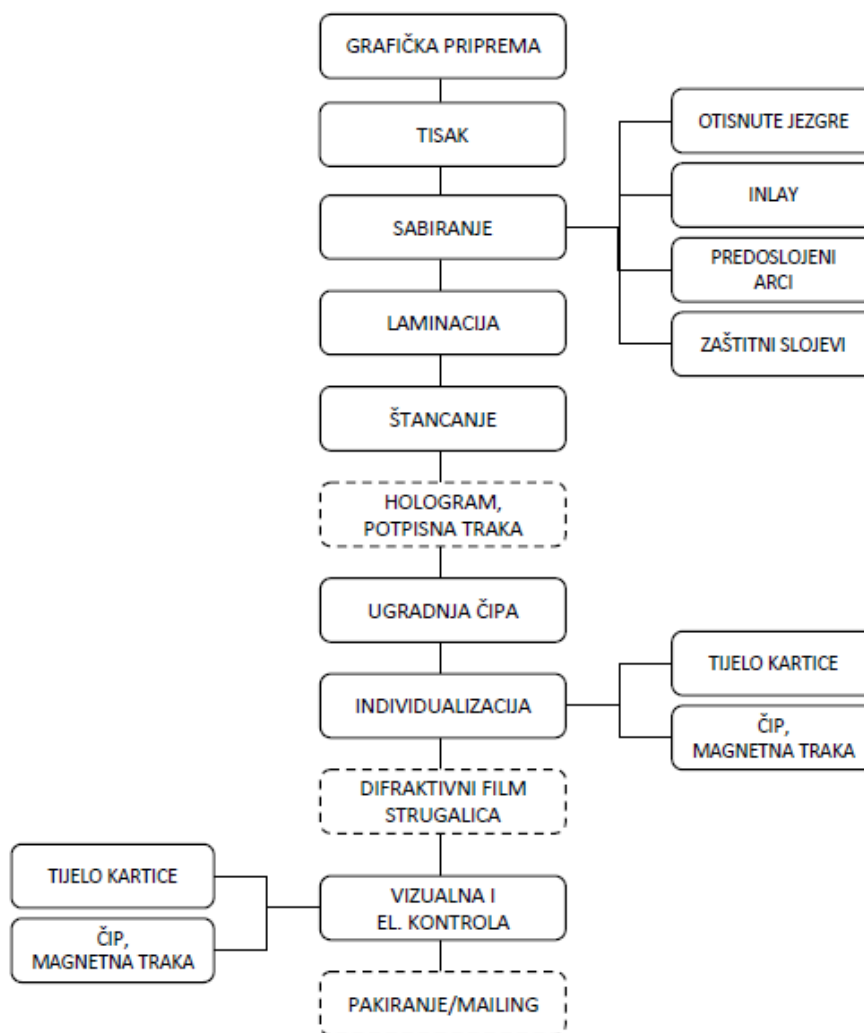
GRAFIČKA PRIPREMA

TISAK

SABIRANJE

OTISNUTE JEZGRE

INLAY

PREDOSLOJENI ARCI

ZAŠTITNI SLOJEVI

LAMINACIJA

ŠTANCANJE

HOLOGRAM, POTPISNA TRAKA

UGRADNJA ČIPA

INDIVIDUALIZACIJA

TIJELO KARTICE

ČIP, MAGNETNA TRAKA

DIFRAKTIVNI FILM STRUGALICA

TIJELO KARTICE

ČIP, MAGNETNA TRAKA

VIZUALNA I EL. KONTROLA

PAKIRANJE/MAILING